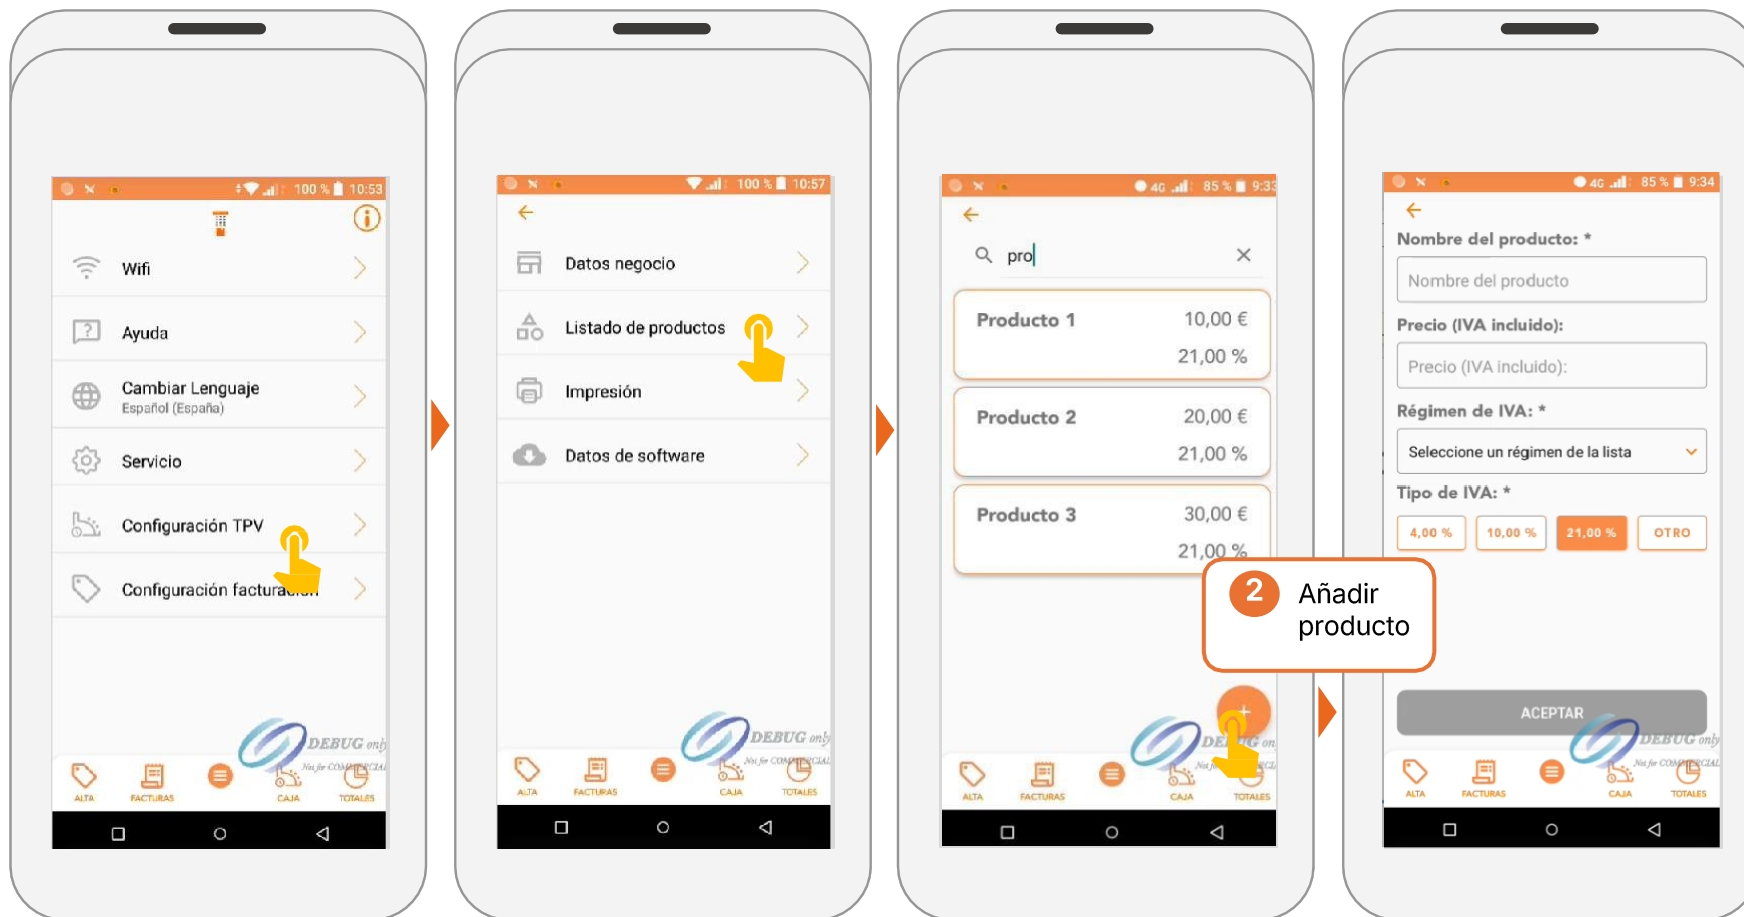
100 % 10:53

Wifi

Ayuda

Cambiar Lenguaje
Español (España)

Servicio

Configuración TPV

Configuración facturación

DEBUG only
Not for COMMERCIAL

ALTA FACTURAS CAJA TOTALES

100 % 10:57

Datos negocio

Listado de productos

Impresión

Datos de software

DEBUG only
Not for COMMERCIAL

ALTA FACTURAS CAJA TOTALES

4G 85 % 9:33

pro

Producto 1 10,00 €
21,00 %

Producto 2 20,00 €
21,00 %

Producto 3 30,00 €
21,00 %

2 Añadir producto

ALTA FACTURAS CAJA TOTALES

4G 85 % 9:34

Nombre del producto: *

Nombre del producto

Precio (IVA incluido):

Precio (IVA incluido):

Régimen de IVA: *

Seleccione un régimen de la lista

Tipo de IVA: *

4,00 % 10,00 % 21,00 % OTRO

ACEPTAR

DEBUG only
Not for COMMERCIAL

ALTA FACTURAS CAJA TOTALES